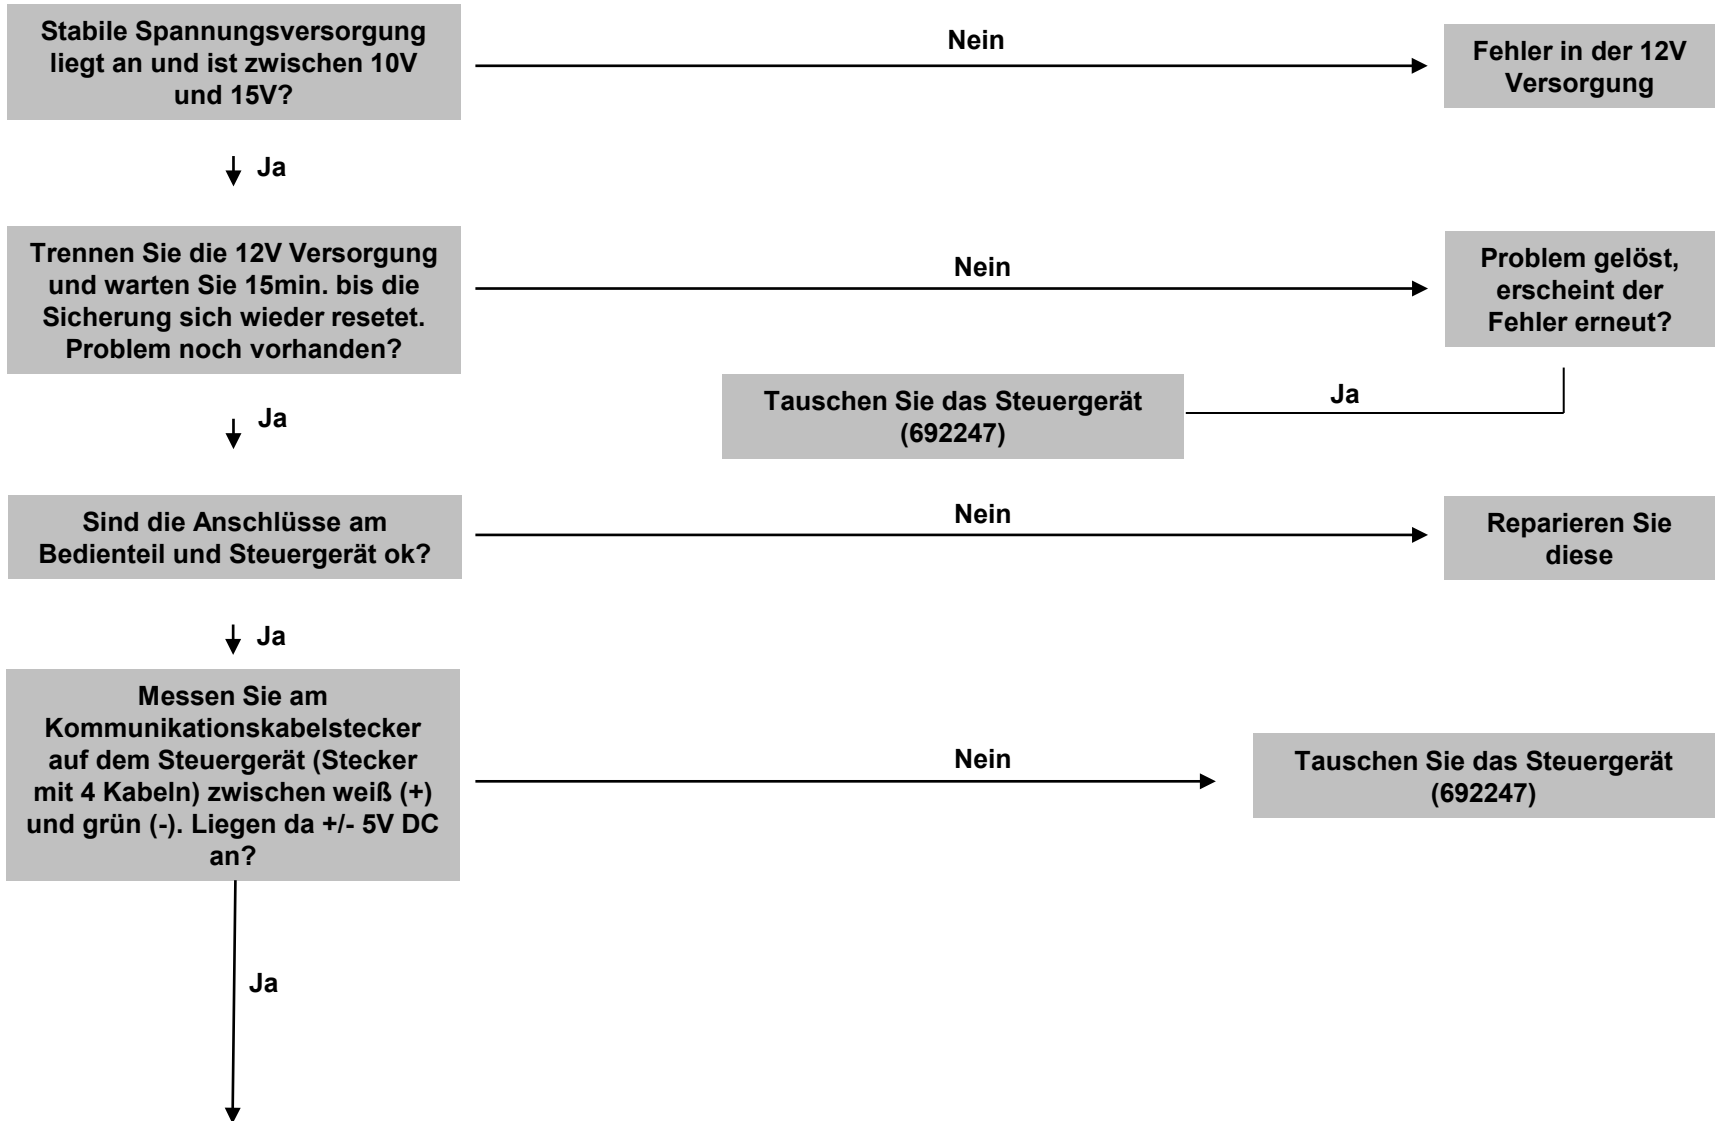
Stabile Spannungsversorgung liegt an und ist zwischen 10V und 15V?

Nein

Fehler in der 12V Versorgung

Ja

Trennen Sie die 12V Versorgung und warten Sie 15min. bis die Sicherung sich wieder resetet. Problem noch vorhanden?

Nein

Problem gelöst, erscheint der Fehler erneut?

Tauschen Sie das Steuergerät (692247)

Ja

Ja

Sind die Anschlüsse am Bedienteil und Steuergerät ok?

Nein

Reparieren Sie diese

Ja

Messen Sie am Kommunikationskabelstecker auf dem Steuergerät (Stecker mit 4 Kabeln) zwischen weiß (+) und grün (-). Liegen da +/- 5V DC an?

Nein

Tauschen Sie das Steuergerät (692247)

Ja